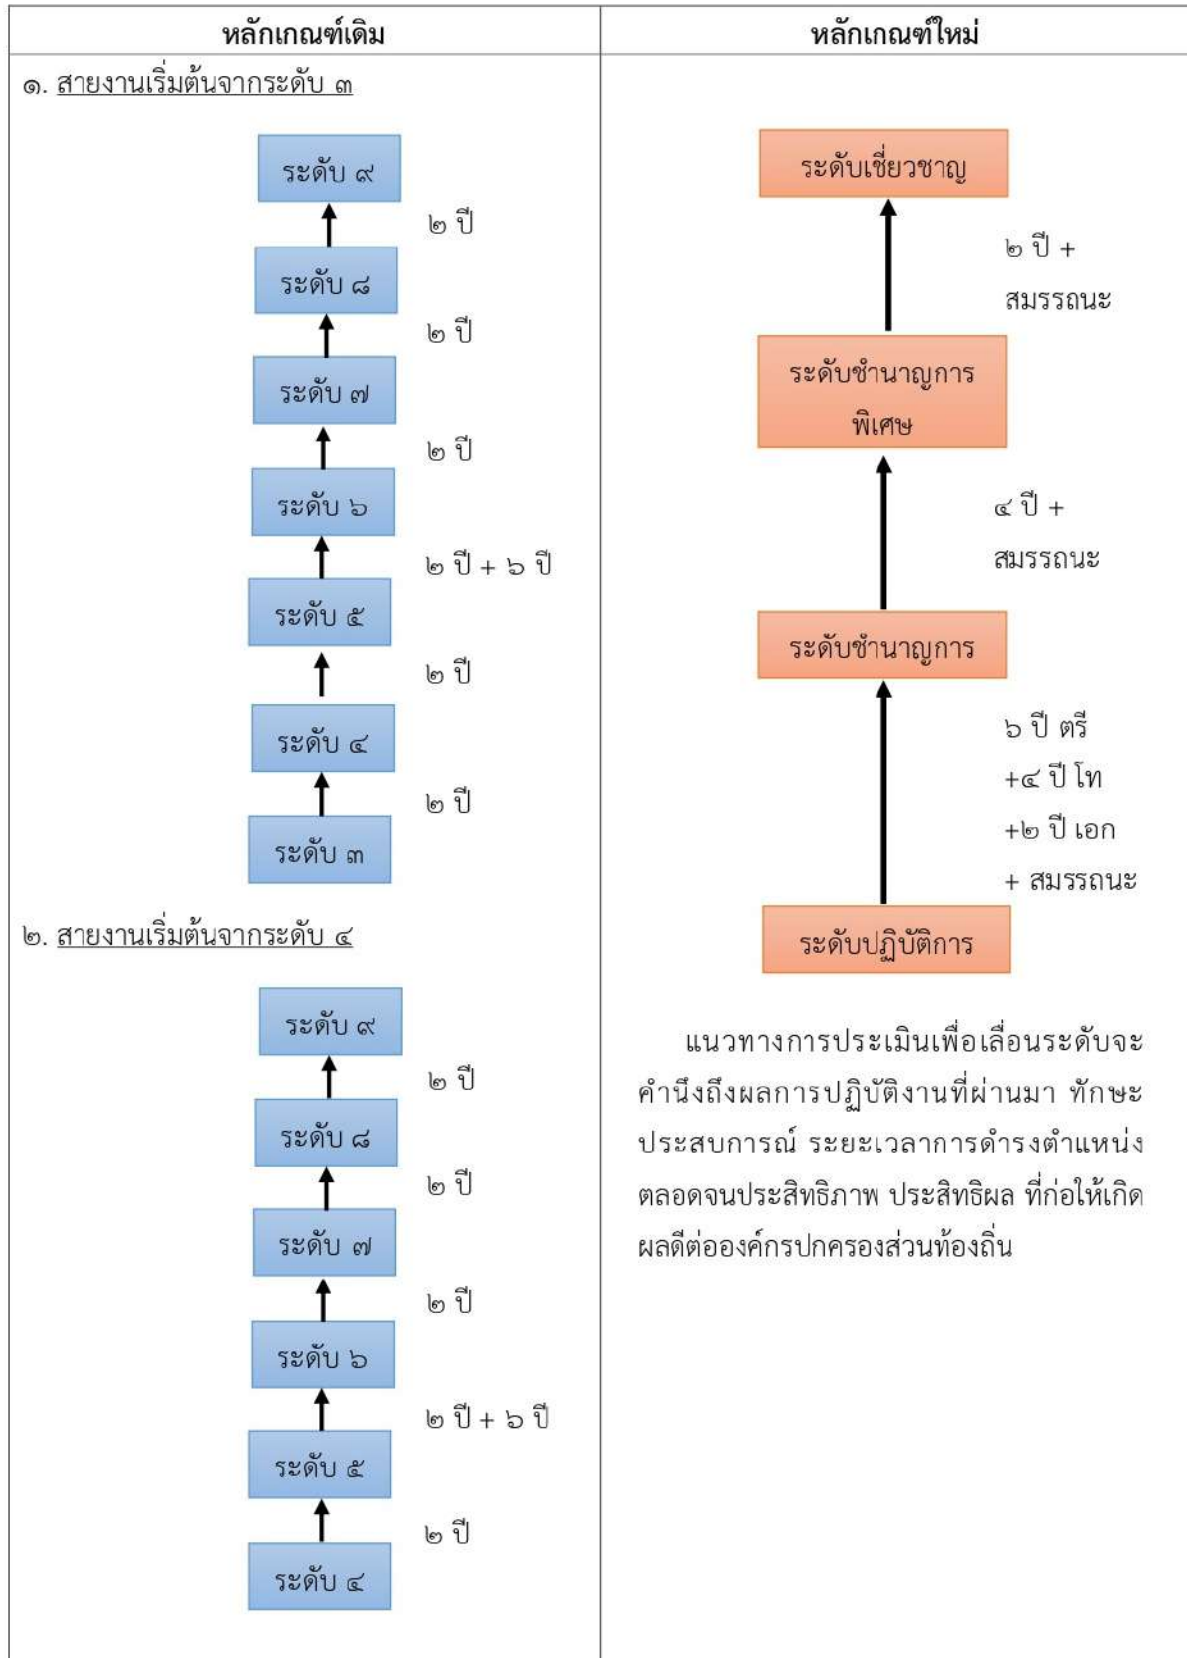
| หลักเกณฑ์เดิม | หลักเกณฑ์ใหม่ |
|---|---|
| ๑. สายงานเริ่มต้นจากระดับ ๓ | |

ระดับ ๙

๒ ปี

ระดับ ๘

๒ ปี

ระดับ ๗

๒ ปี

ระดับ ๖

๒ ปี + ๖ ปี

ระดับ ๕

๒ ปี

ระดับ ๔

๒ ปี

ระดับ ๓

๒. สายงานเริ่มต้นจากระดับ ๔

ระดับ ๙

๒ ปี

ระดับ ๘

๒ ปี

ระดับ ๗

๒ ปี

ระดับ ๖

๒ ปี + ๖ ปี

ระดับ ๕

๒ ปี

ระดับ ๔

ระดับเชี่ยวชาญ

๒ ปี + สมรรถนะ

ระดับชำนาญการพิเศษ

๔ ปี + สมรรถนะ

ระดับชำนาญการ

๖ ปี ตรี +๔ ปี โท +๒ ปี เอก + สมรรถนะ

ระดับปฏิบัติการ

แนวทางการประเมินเพื่อเลื่อนระดับจะคำนึงถึงผลการปฏิบัติงานที่ผ่านมา ทักษะ ประสบการณ์ ระยะเวลาการดำรงตำแหน่ง ตลอดจนประสิทธิภาพ ประสิทธิผล ที่ก่อให้เกิดผลดีต่อองค์กรปกครองส่วนท้องถิ่น